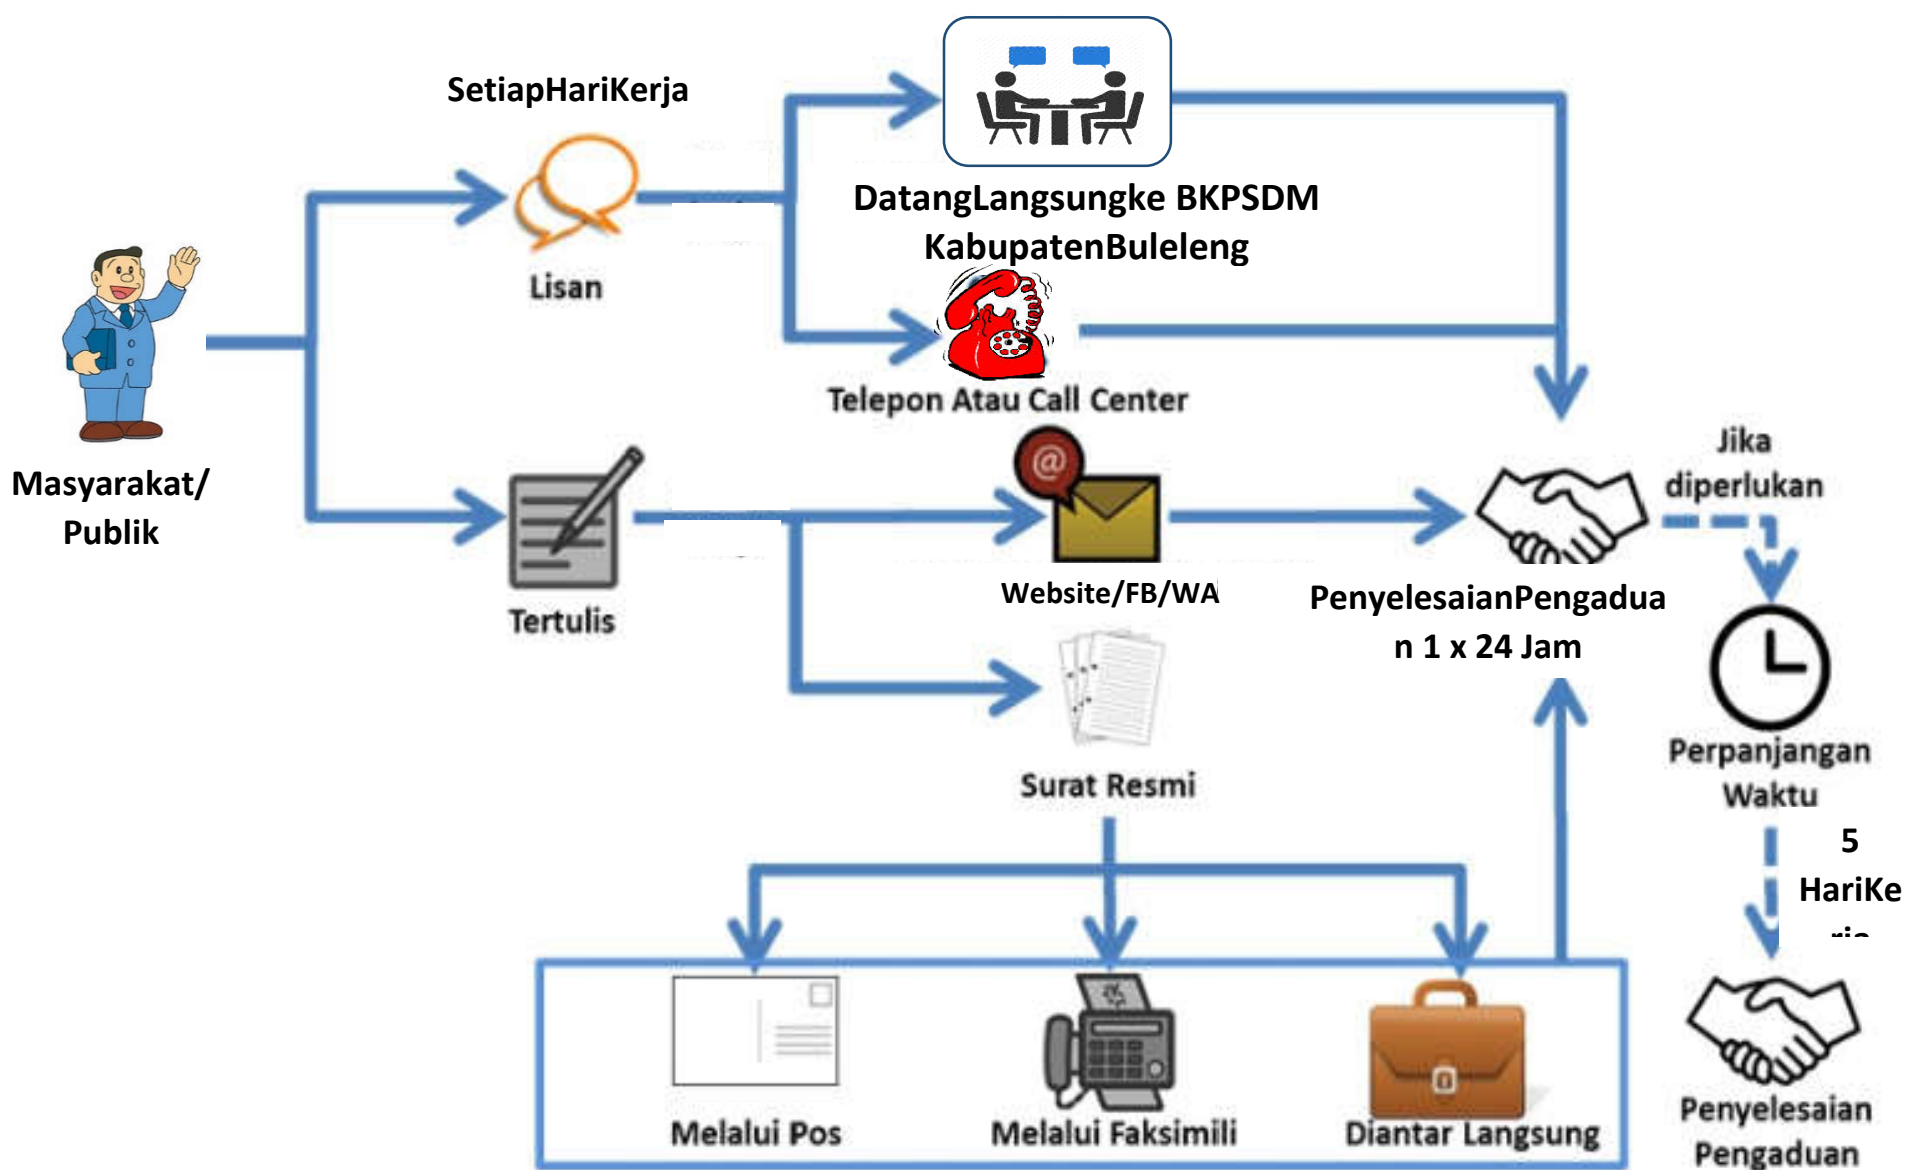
SetiapHariKerja

Lisan

DatangLangsungke BKPSDM KabupatenBuleleng

Telepon Atau Call Center

Masyarakat/ Publik

Tertulis

Website/FB/WA

Surat Resmi

Jika diperlukan

PenyelesaianPengaduan 1 x 24 Jam

Perpanjangan Waktu

5 HariKe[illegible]

Melalui Pos

Melalui Faksimili

Diantar Langsung

Penyelesaian Pengaduan